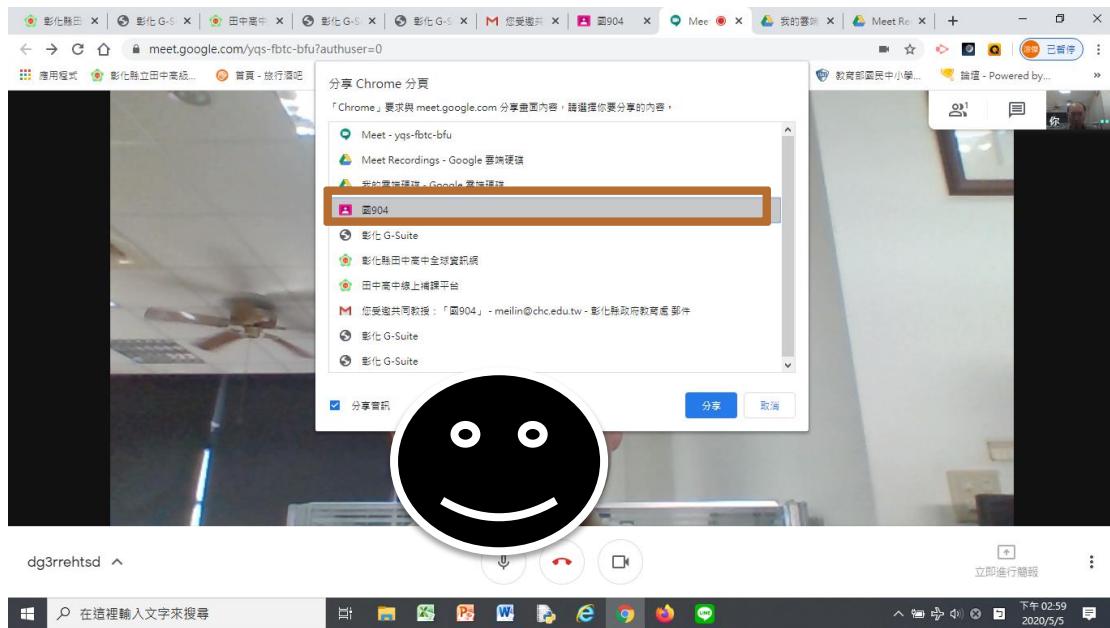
彰化縣田 ×
彰化G-S ×
田中高中 ×
彰化G-S ×
彰化G-S ×
您受邀共 ×
國904 ×
Mee ×
我的雲端 ×
Meet Re ×
+

meet.google.com/yqs-fbtc-bfu?authuser=0

已暫停

應用程式
彰化縣立田中高級...
首頁 - 旅行酒吧
教育部國民中小學...
論壇 - Powered by...

分享 Chrome 分頁
「Chrome」要求與 meet.google.com 分享畫面內容，請選擇你要分享的內容。

Meet - yqs-fbtc-bfu
Meet Recordings - Google 雲端硬碟
我的雲端硬碟 - Google 雲端硬碟
國904
彰化 G-Suite
彰化縣田中高中全球資訊網
田中高中線上補課平台
您受邀共同教授：「國904」 - meilin@chc.edu.tw - 彰化縣政府教育處 郵件
彰化 G-Suite
彰化 G-Suite

分享音訊
分享
取消

你

dg3rrehtsd

立即進行簡報

在這裡輸入文字來搜尋

下午 02:59
2020/5/5